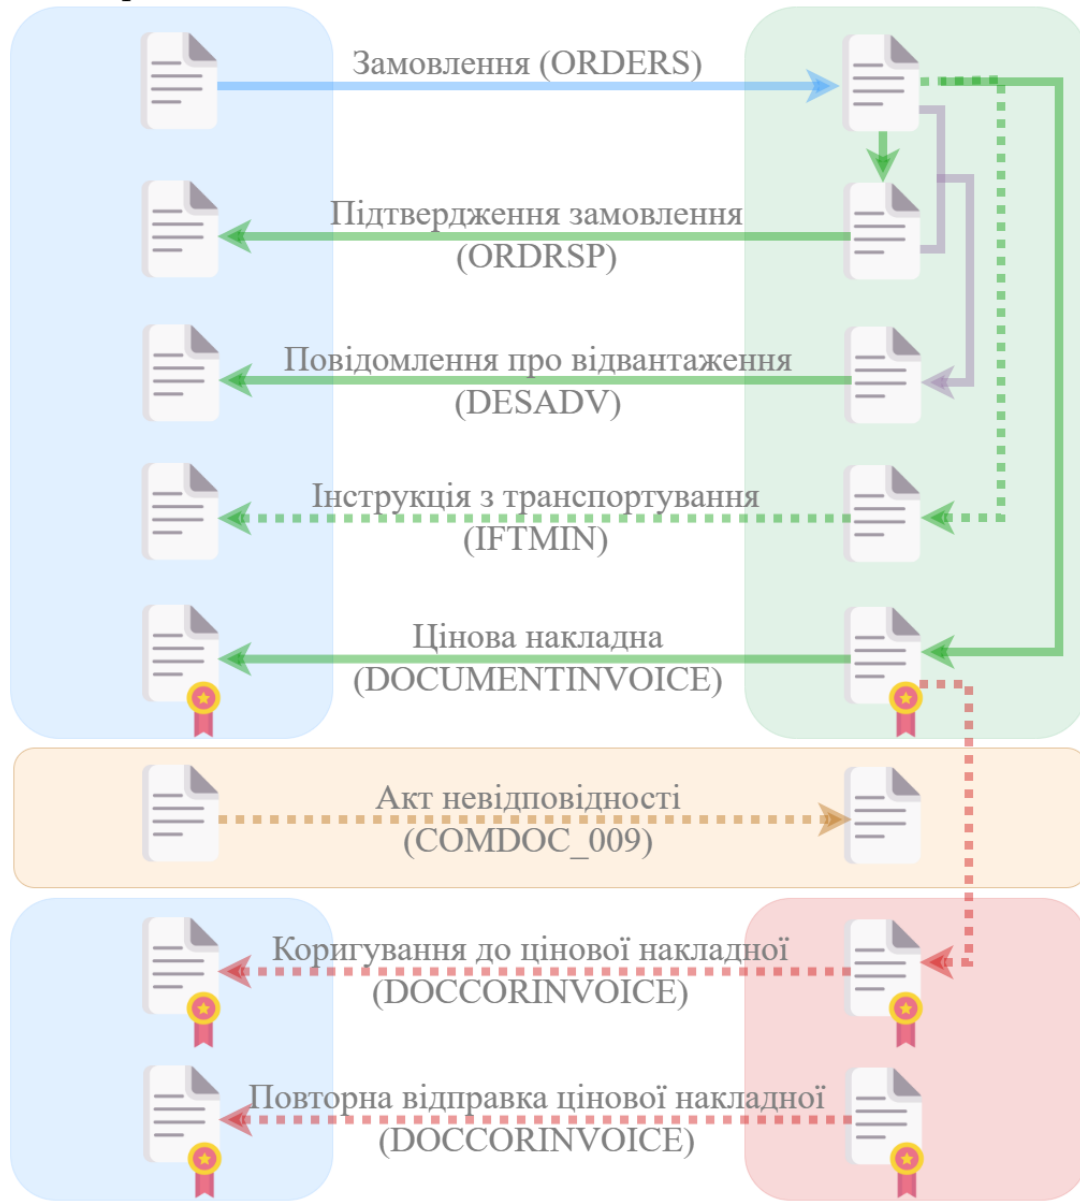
Замовлення (ORDERS)

Підтвердження замовлення (ORDRSP)

Повідомлення про відвантаження (DESADV)

Інструкція з транспортування (IFTMIN)

Цінова накладна (DOCUMENTINVOICE)

Акт невідповідності (COMDOC_009)

Коригування до цінової накладної (DOCCORINVOICE)

Повторна відправка цінової накладної (DOCCORINVOICE)